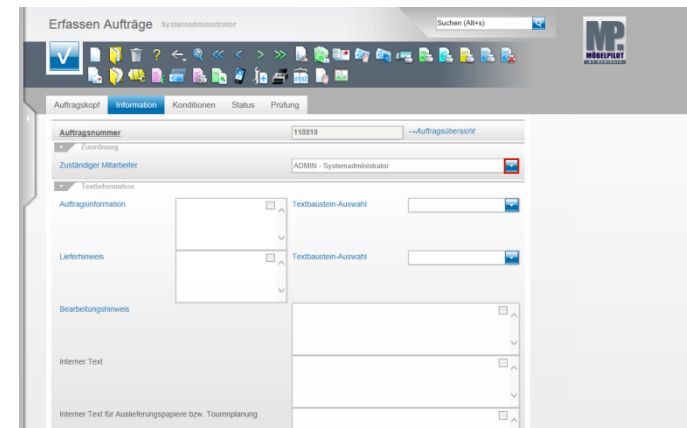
Erfassen Aufträge Systemadministrator

Suchen (Alt+s)

MP MÖBELPILOT

Auftragskopf Information Konditionen Status Prüfung

Auftragsnummer 110818 →Auftragsübersicht

Zuordnung

Zuständiger Mitarbeiter ADMIN - Systemadministrator

Textinformation

Auftragsinformation

Textbaustein-Auswahl

Lieferhinweis

Textbaustein-Auswahl

Bearbeitungshinweis

Interner Text

Interner Text für Auslieferungspapiere bzw. Tourenplanung